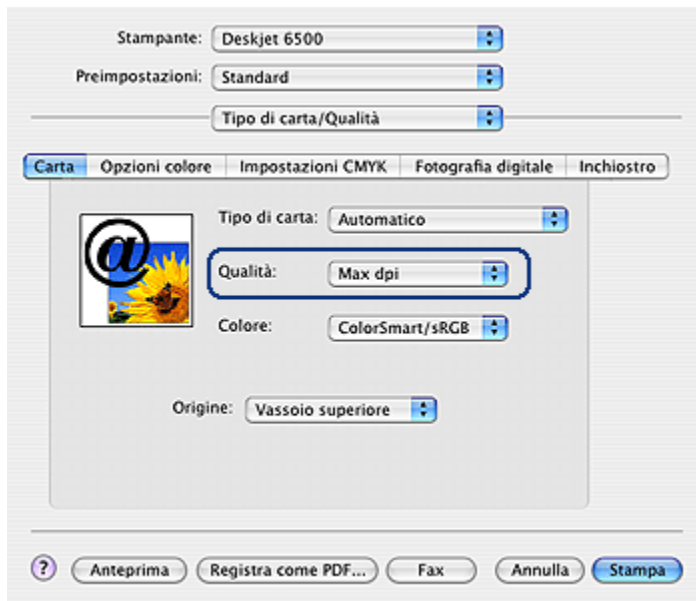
Stampante: Deskjet 6500

Preimpostazioni: Standard

Tipo di carta/Qualità

Carta | Opzioni colore | Impostazioni CMYK | Fotografia digitale | Inchiostro

@

Tipo di carta: Automatico

Qualità: Max dpi

Colore: ColorSmart/sRGB

Origine: Vassoio superiore

? Anteprima Registra come PDF... Fax Annulla Stampa